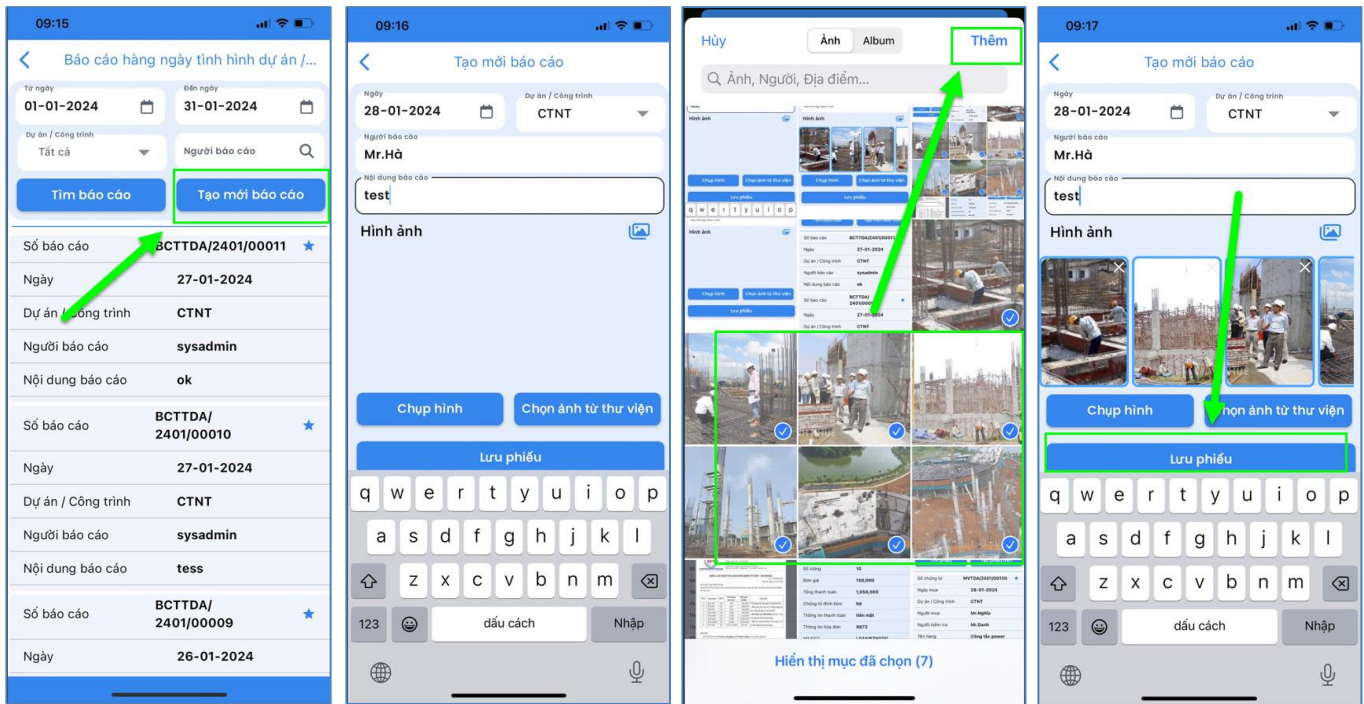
09:15

Báo cáo hàng ngày tình hình dự án /...

Từ ngày
01-01-2024

Đến ngày
31-01-2024

Dự án / Công trình
Tất cả

Người báo cáo

Tìm báo cáo

Tạo mới báo cáo

| | |
|---|---|
| Số báo cáo | BCTTDA/2401/00011 |
| Ngày | 27-01-2024 |
| Dự án / Công trình | CTNT |
| Người báo cáo | sysadmin |
| Nội dung báo cáo | ok |
| Số báo cáo | BCTTDA/2401/00010 |
| Ngày | 27-01-2024 |
| Dự án / Công trình | CTNT |
| Người báo cáo | sysadmin |
| Nội dung báo cáo | tess |
| Số báo cáo | BCTTDA/2401/00009 |
| Ngày | 26-01-2024 |

09:16

Tạo mới báo cáo

Ngày
28-01-2024

Dự án / Công trình
CTNT

Người báo cáo
Mr.Hà

Nội dung báo cáo
test

Hình ảnh

Chụp hình

Chọn ảnh từ thư viện

Lưu phiếu

q w e r t y u i o p
a s d f g h j k l
z x c v b n m
123 dấu cách Nhập

Hủy

Ảnh Album

Thêm

Ảnh, Người, Địa điểm...

Hiển thị mục đã chọn (7)

09:17

Tạo mới báo cáo

Ngày
28-01-2024

Dự án / Công trình
CTNT

Người báo cáo
Mr.Hà

Nội dung báo cáo
test

Hình ảnh

Chụp hình

Chọn ảnh từ thư viện

Lưu phiếu

q w e r t y u i o p
a s d f g h j k l
z x c v b n m
123 dấu cách Nhập